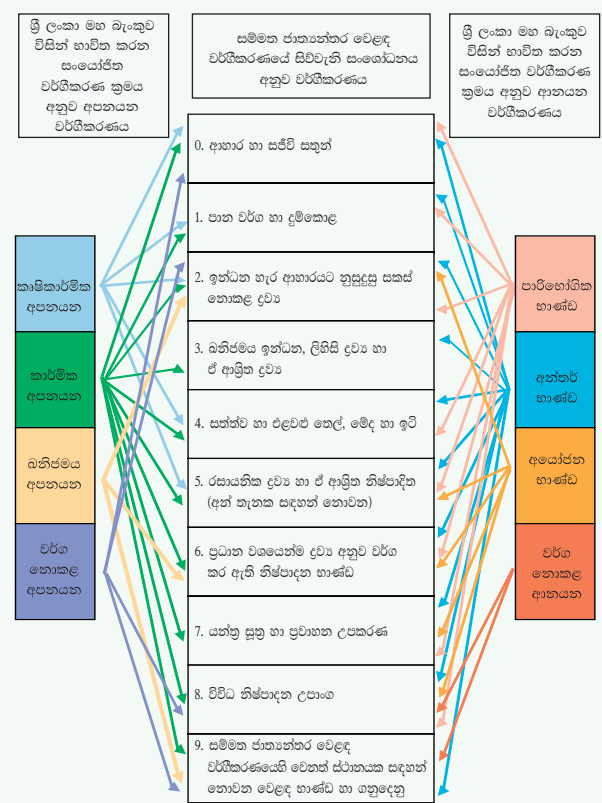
ශ්‍රී ලංකා මහ බැංකුව විසින් භාවිත කරන සංයෝජිත වර්ගීකරණ ක්‍රමය අනුව අපනයන වර්ගීකරණය

සම්මත ජාත්‍යන්තර වෙළඳ වර්ගීකරණයේ සිව්වැනි සංශෝධනය අනුව වර්ගීකරණය

ශ්‍රී ලංකා මහ බැංකුව විසින් භාවිත කරන සංයෝජිත වර්ගීකරණ ක්‍රමය අනුව ආනයන වර්ගීකරණය

කෘෂිකාර්මික අපනයන

කාර්මික අපනයන

ඛනිජමය අපනයන

වර්ග නොකළ අපනයන

0. ආහාර හා සජීවී සතුන්

1. පාන වර්ග හා දුම්කොළ

2. ඉන්ධන හැර ආහාරයට නුසුදුසු සකස් නොකළ ද්‍රව්‍ය

3. ඛනිජමය ඉන්ධන, ලිහිසි ද්‍රව්‍ය හා ඒ ආශ්‍රිත ද්‍රව්‍ය

4. සත්ත්ව හා එළවළු තෙල්, මේද හා ඉටි

5. රසායනික ද්‍රව්‍ය හා ඒ ආශ්‍රිත නිෂ්පාදිත (අන් තැනක සඳහන් නොවන)

6. ප්‍රධාන වශයෙන්ම ද්‍රව්‍ය අනුව වර්ග කර ඇති නිෂ්පාදන භාණ්ඩ

7. යන්ත්‍ර සූත්‍ර හා ප්‍රවාහන උපකරණ

8. විවිධ නිෂ්පාදන උපාංග

9. සම්මත ජාත්‍යන්තර වෙළඳ වර්ගීකරණයෙහි වෙනත් ස්ථානයක සඳහන් නොවන වෙළඳ භාණ්ඩ හා ගනුදෙනු

පාරිභෝගික භාණ්ඩ

අන්තර් භාණ්ඩ

ආයෝජන භාණ්ඩ

වර්ග නොකළ ආනයන